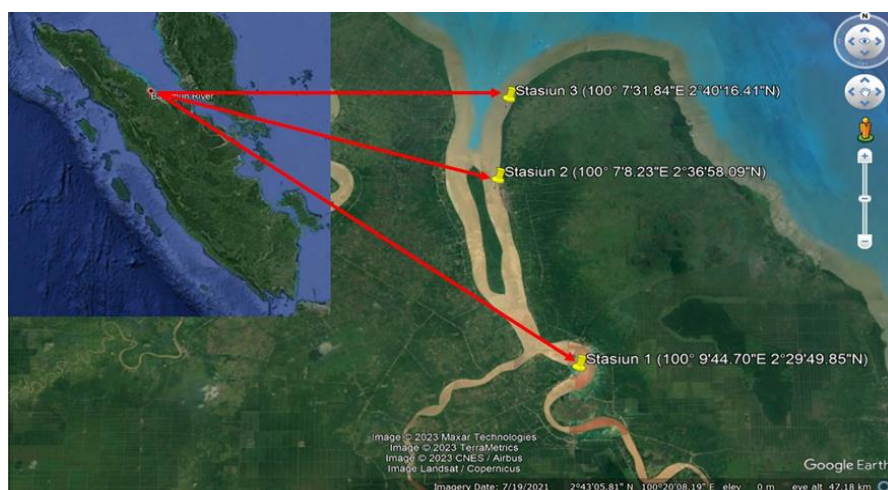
Ba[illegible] River

Stasiun 3 (100° 7'31.84"E 2°40'16.41"N)

Stasiun 2 (100° 7'8.23"E 2°36'58.09"N)

Stasiun 1 (100° 9'44.70"E 2°29'49.85"N)

N

Image © 2023 Maxar Technologies
Image © 2023 TerraMetrics
Image © 2023 CNES / Airbus
Image Landsat / Copernicus

Google Earth

Imagery Date: 7/19/2021 2°43'05.81" N 100°20'08.19" E elev 0 m eye alt 47.18 km